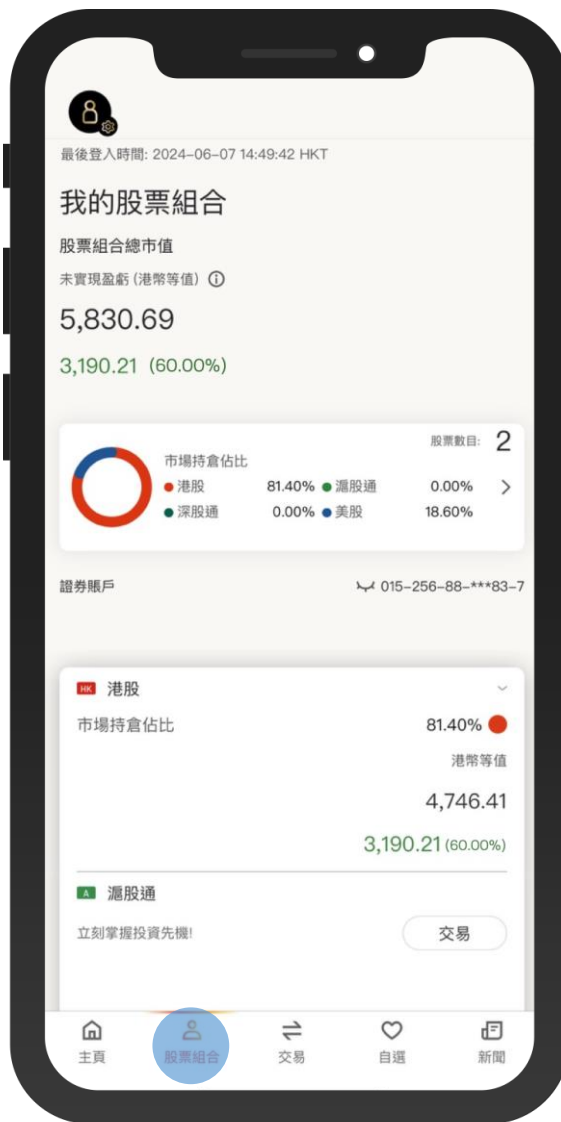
最後登入時間: 2024-06-07 14:49:42 HKT

我的股票組合

股票組合總市值

未實現盈虧 (港幣等值) ⓘ

5,830.69

3,190.21 (60.00%)

股票數目: 2

市場持倉佔比

| | | | |
|---|---|---|---|
| 港股 | 81.40% | 滬股通 | 0.00% |
| 深股通 | 0.00% | 美股 | 18.60% |

證券賬戶 015-256-88-***83-7

HK 港股

市場持倉佔比 81.40%

港幣等值

4,746.41

3,190.21 (60.00%)

A 滬股通

立刻掌握投資先機!

交易

主頁 股票組合 交易 自選 新聞